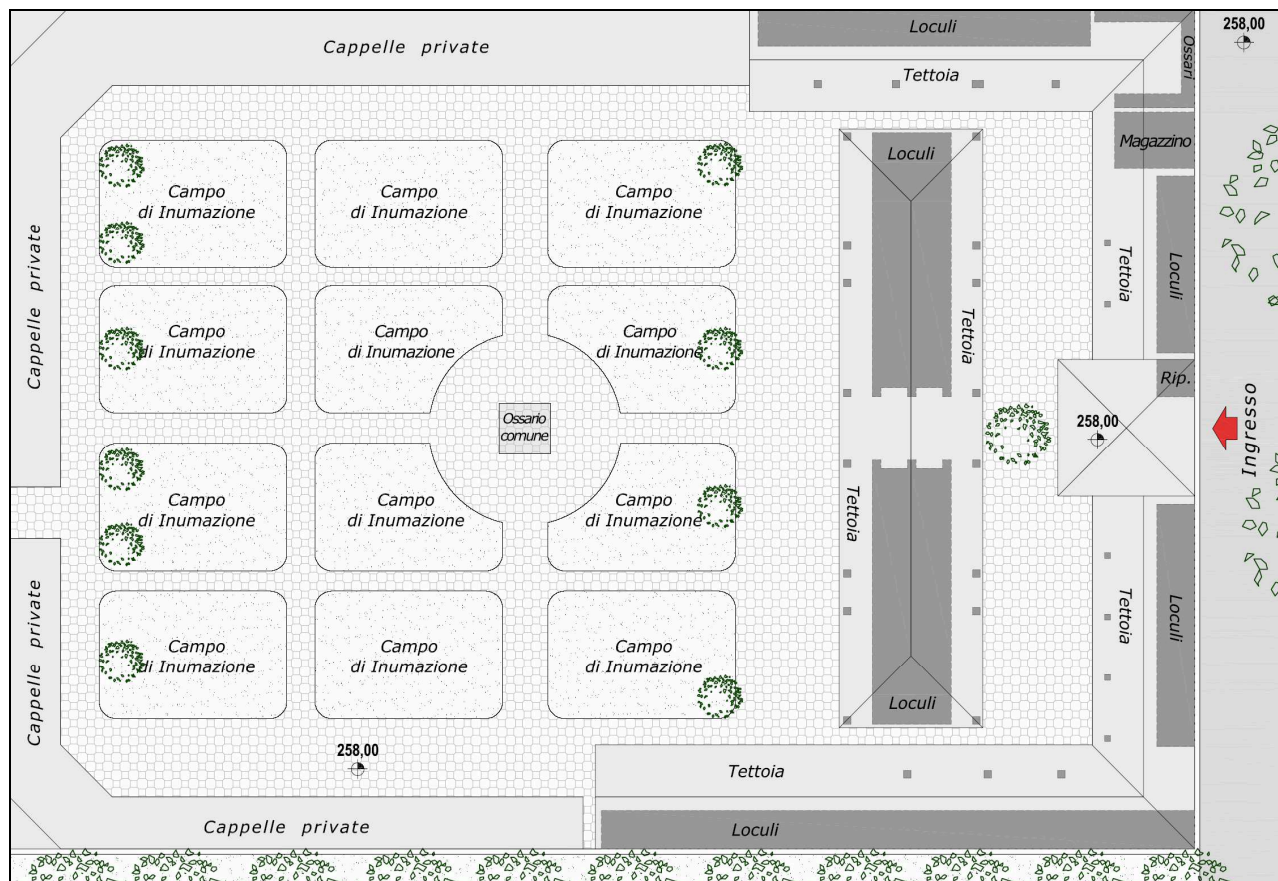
Cappelle private

Loculi

258,00

Ossari

Tettoia

Magazzino

Campo di Inumazione

Campo di Inumazione

Campo di Inumazione

Loculi

Loculi

Tettoia

Cappelle private

Campo di Inumazione

Campo di Inumazione

Campo di Inumazione

Tettoia

Rip.

Ossario comune

258,00

Ingresso

Campo di Inumazione

Campo di Inumazione

Campo di Inumazione

Tettoia

Cappelle private

Campo di Inumazione

Campo di Inumazione

Campo di Inumazione

Tettoia

Loculi

Loculi

258,00

Tettoia

Cappelle private

Loculi